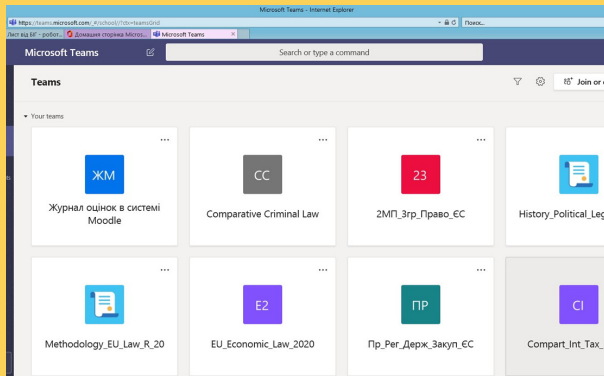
Microsoft Teams - Internet Explorer

https://teams.microsoft.com/_#/school//?ctx=teamsGrid

Пошук...

Лист від ВГ - робот...

Домашня сторінка Micros...

Microsoft Teams

Microsoft Teams

Search or type a command

Teams

Join or c

Your teams

ЖМ

Журнал оцінок в системі Moodle

CC

Comparative Criminal Law

23

2МП_3гр_Право_ЄС

History_Political_Leg

Methodology_EU_Law_R_20

E2

EU_Economic_Law_2020

ПР

Пр_Рег_Держ_Закуп_ЄС

CI

Compart_Int_Tax_